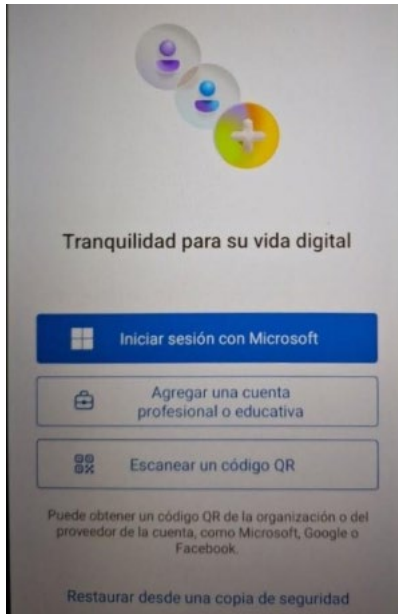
Tranquilidad para su vida digital

Iniciar sesión con Microsoft

Agregar una cuenta profesional o educativa

Escanear un código QR

Puede obtener un código QR de la organización o del proveedor de la cuenta, como Microsoft, Google o Facebook.

Restaurar desde una copia de seguridad